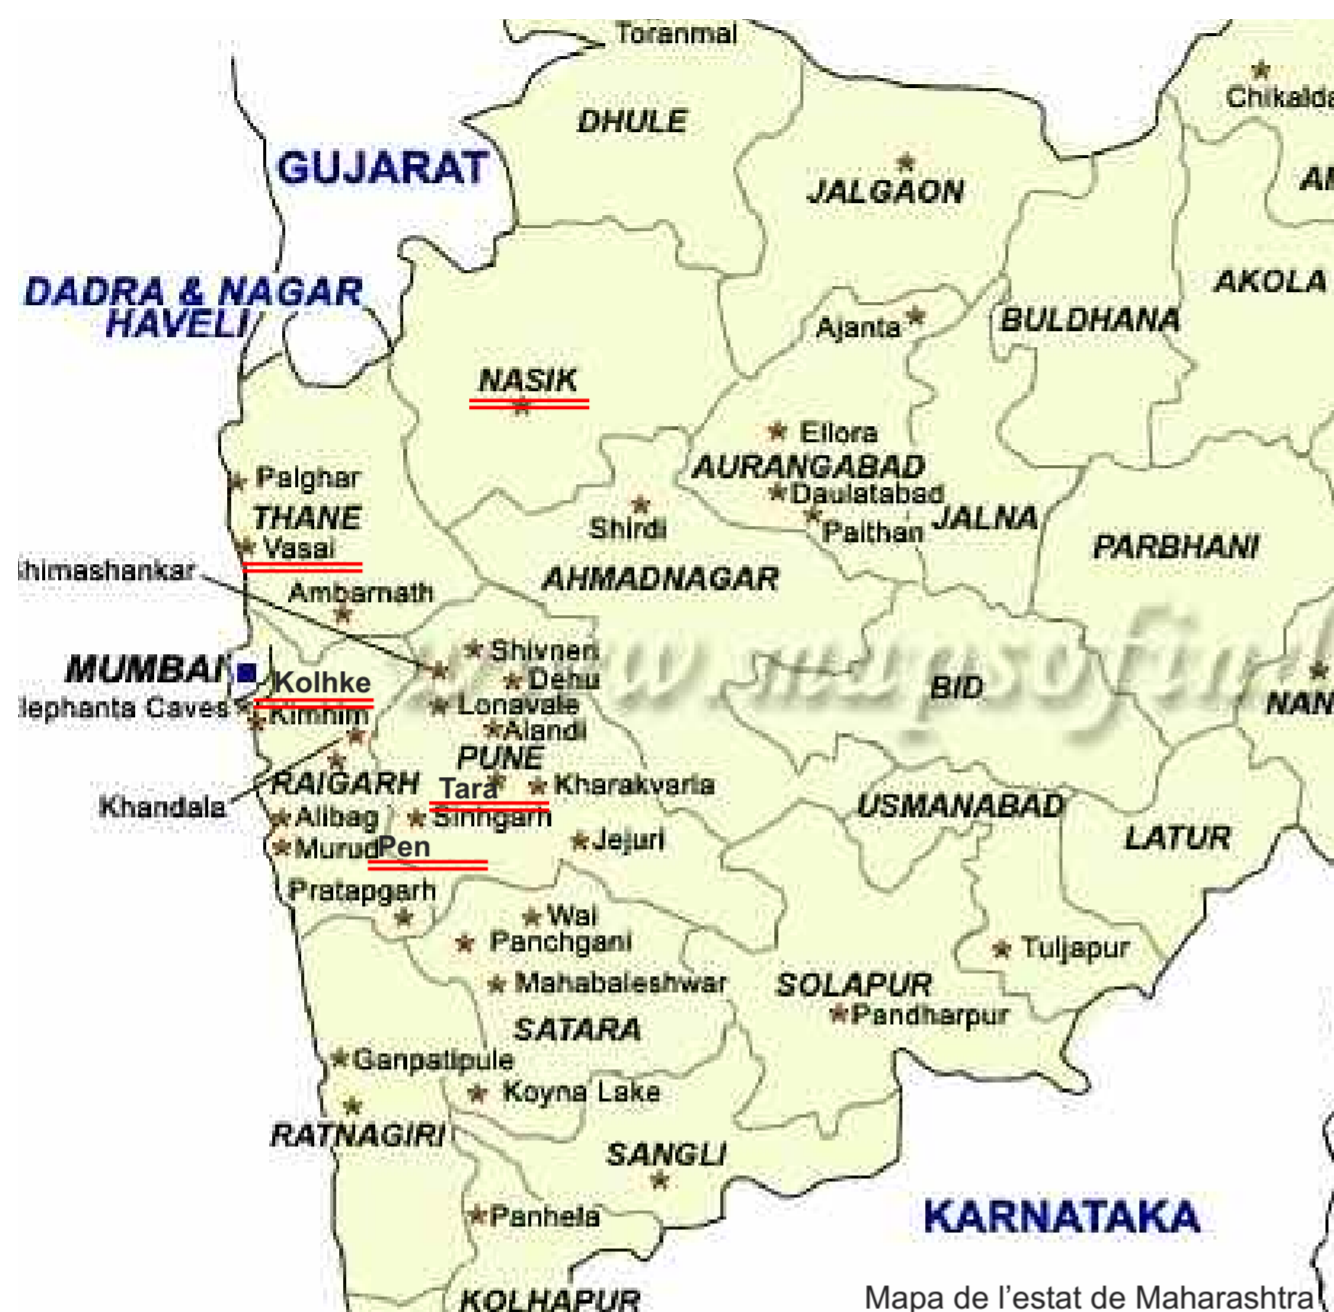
Toranmal
DHULE
GUJARAT
Chikalda
JALGAON
AM
DADRA & NAGAR HAVELI
AKOLA
Ajanta
BULDHANA
NASIK
Ellora
AURANGABAD
Palghar
Daulatabad
THANE
Shirdi
Paithan
JALNA
Vasai
PARBHANI
himashankar
AHMADNAGAR
Ambarnath
Shivneri
MUMBAI
Dehu
Kolhke
BID
NAN
lephanta Caves
Lonavale
Kimhim
Alandi
PUNE
RAIGARH
Tara
Kharakvarla
Khandala
USMANABAD
Alibag
Sinhgarh
LATUR
Murud
Pen
Jejuri
Pratapgarh
Wai
Panchgani
Tuljapur
Mahabaleshwar
SOLAPUR
Pandharpur
SATARA
Ganpatipule
Koyna Lake
RATNAGIRI
SANGLI
KARNATAKA
Panhela
KOLHAPUR
Mapa de l'estat de Maharashtra